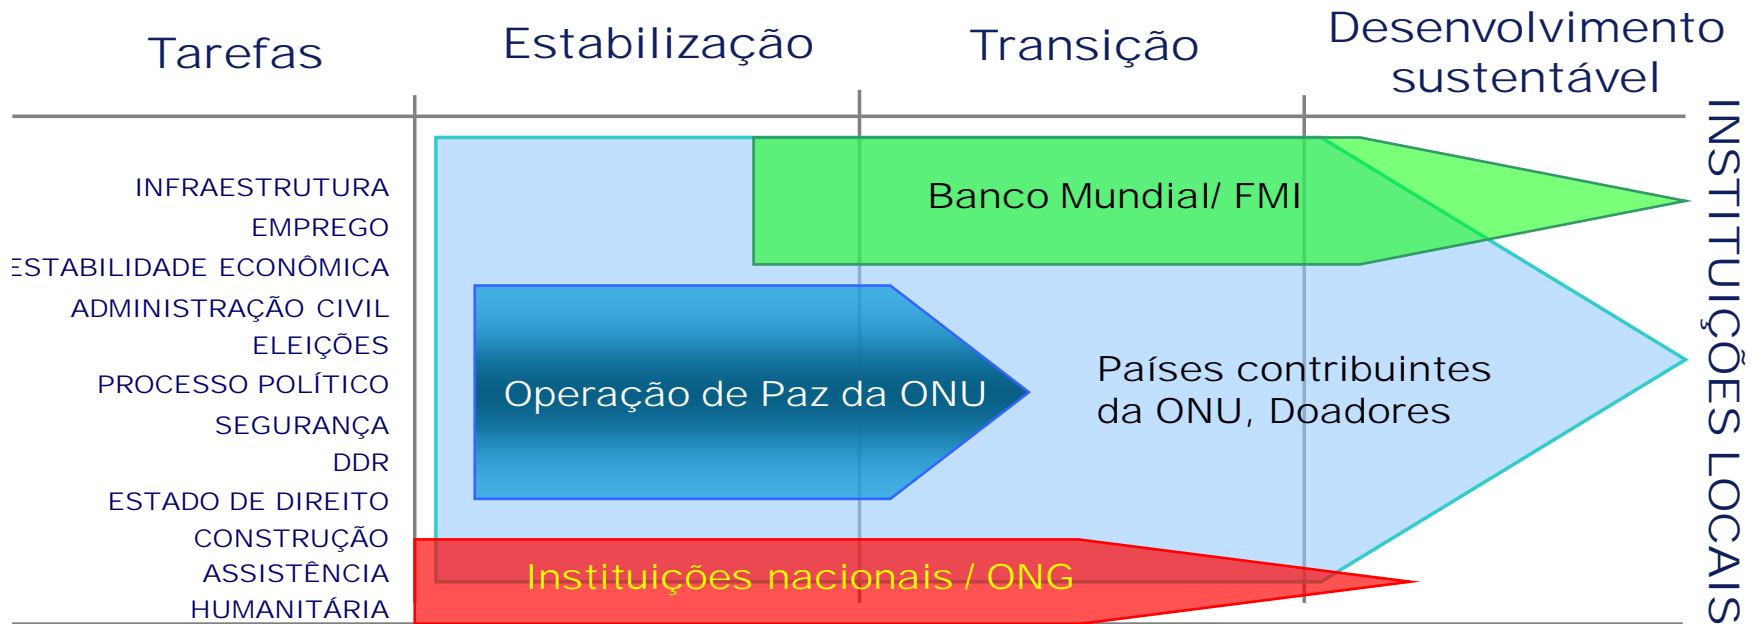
Tarefas

Estabilização

Transição

Desenvolvimento sustentável

INFRAESTRUTURA
EMPREGO
ESTABILIDADE ECONÔMICA
ADMINISTRAÇÃO CIVIL
ELEIÇÕES
PROCESSO POLÍTICO
SEGURANÇA
DDR
ESTADO DE DIREITO
CONSTRUÇÃO
ASSISTÊNCIA
HUMANITÁRIA

Banco Mundial/ FMI

Operação de Paz da ONU

Países contribuintes da ONU, Doadores

Instituições nacionais / ONG

INSTITUIÇÕES LOCAIS